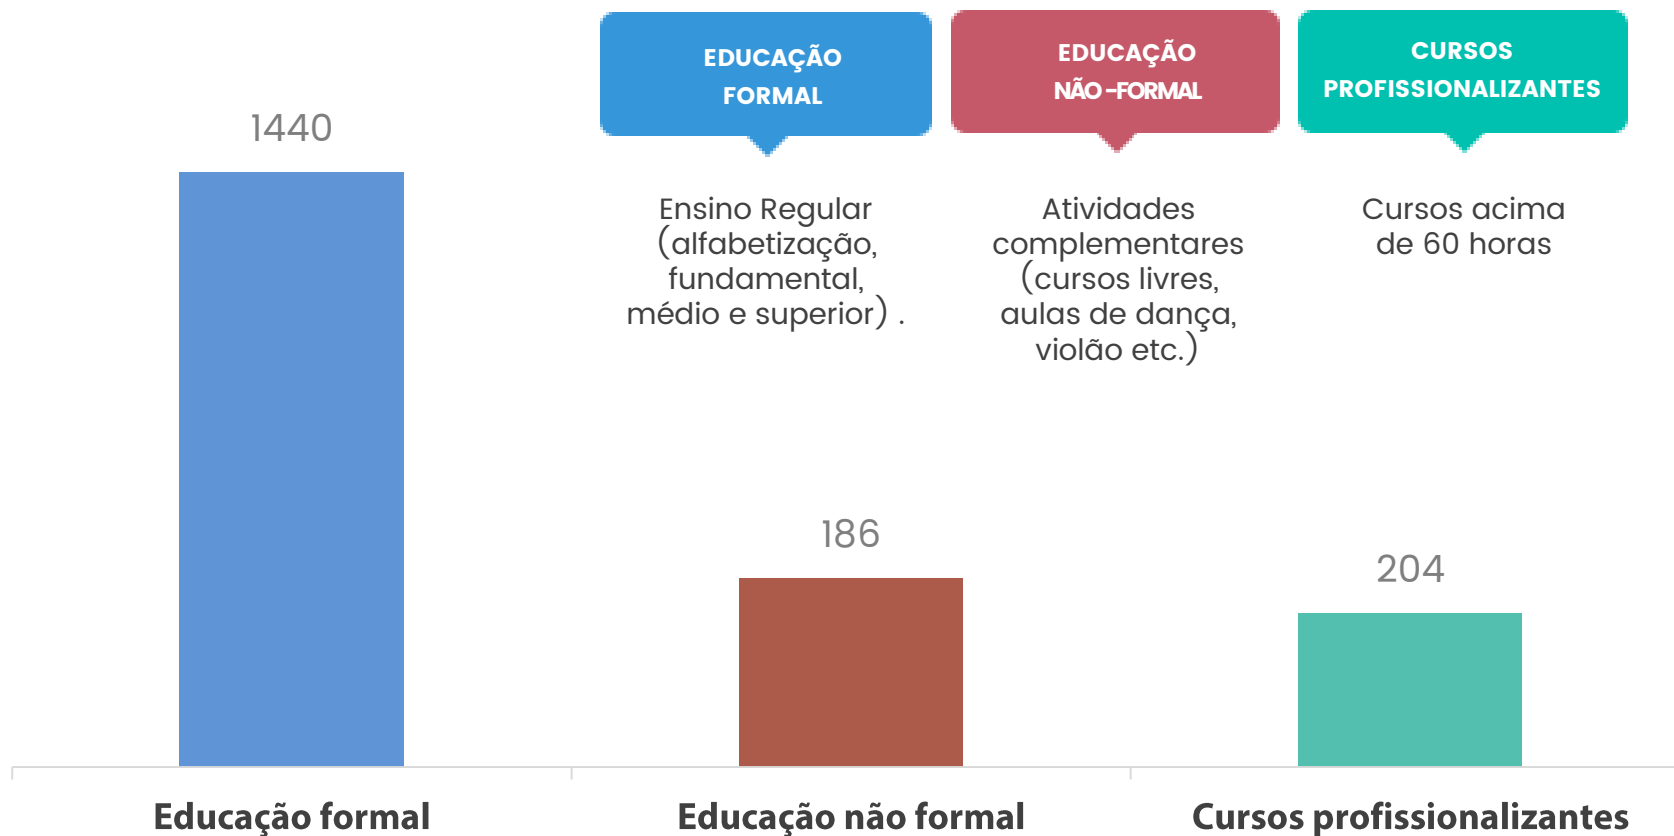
EDUCAÇÃO FORMAL

EDUCAÇÃO NÃO -FORMAL

CURSOS PROFISSIONALIZANTES

1440

Ensino Regular (alfabetização, fundamental, médio e superior) .

Atividades complementares (cursos livres, aulas de dança, violão etc.)

Cursos acima de 60 horas

186

204

Educação formal

Educação não formal

Cursos profissionalizantes